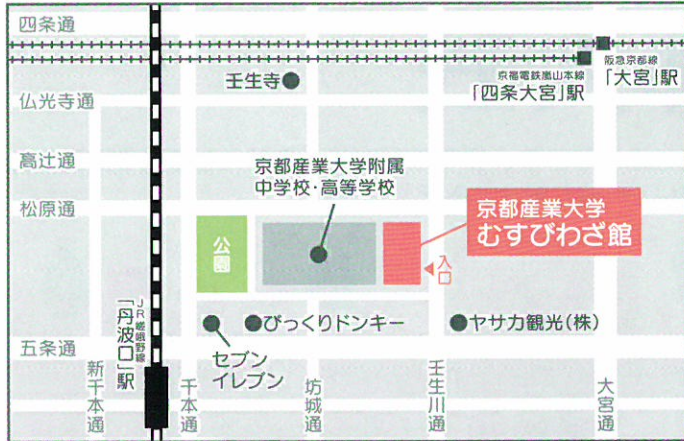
四条通

阪急京都線
「大宮」駅

京福電鉄嵐山本線
「四条大宮」駅

壬生寺

仏光寺通

高辻通

京都産業大学附属
中学校・高等学校

松原通

京都産業大学
むすびわざ館

公園

入口

JR嵯峨野線
「丹波口」駅

びっくりドンキー

ヤサカ観光(株)

五条通

セブン
イレブン

新千本通

千本通

坊城通

壬生川通

大宮通